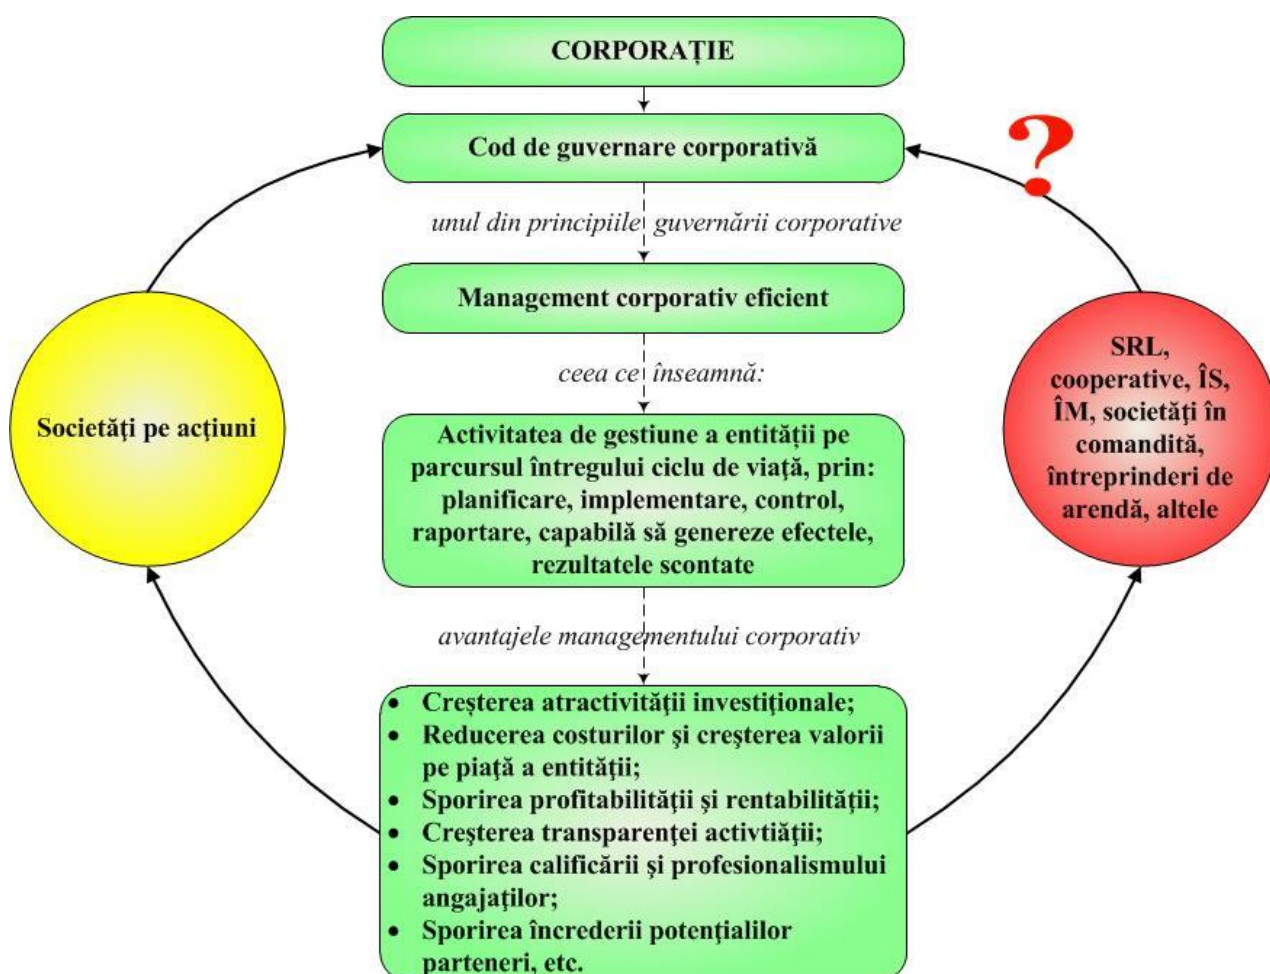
CORPORAȚIE

Cod de guvernare corporativă

?

unul din principiile guvernării corporative

Management corporativ eficient

ceea ce înseamnă:

Societăți pe acțiuni

Activitatea de gestiune a entității pe parcursul întregului ciclu de viață, prin: planificare, implementare, control, raportare, capabilă să genereze efectele, rezultatele scontate

SRL, cooperative, ÎS, ÎM, societăți în comandită, întreprinderi de arendă, altele

avantajele managementului corporativ

- Creșterea atractivității investiționale;
- Reducerea costurilor și creșterea valorii pe piață a entității;
- Sporirea profitabilității și rentabilității;
- Creșterea transparenței activtiății;
- Sporirea calificării și profesionalismului angajaților;
- Sporirea încrederii potențialilor parteneri, etc.